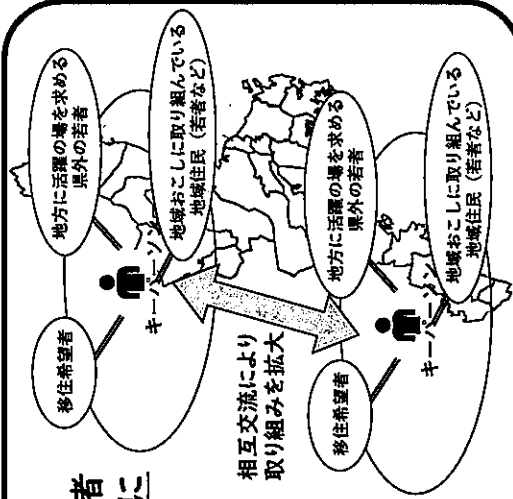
地方に活躍の場を求める県外の若者

地域おこしに取り組んでいる地域住民（若者など）

移住希望者

キーパーソン

相互交流により取り組みを拡大

地方に活躍の場を求める県外の若者

地域おこしに取り組んでいる地域住民（若者など）

移住希望者

キーパーソン

者

に